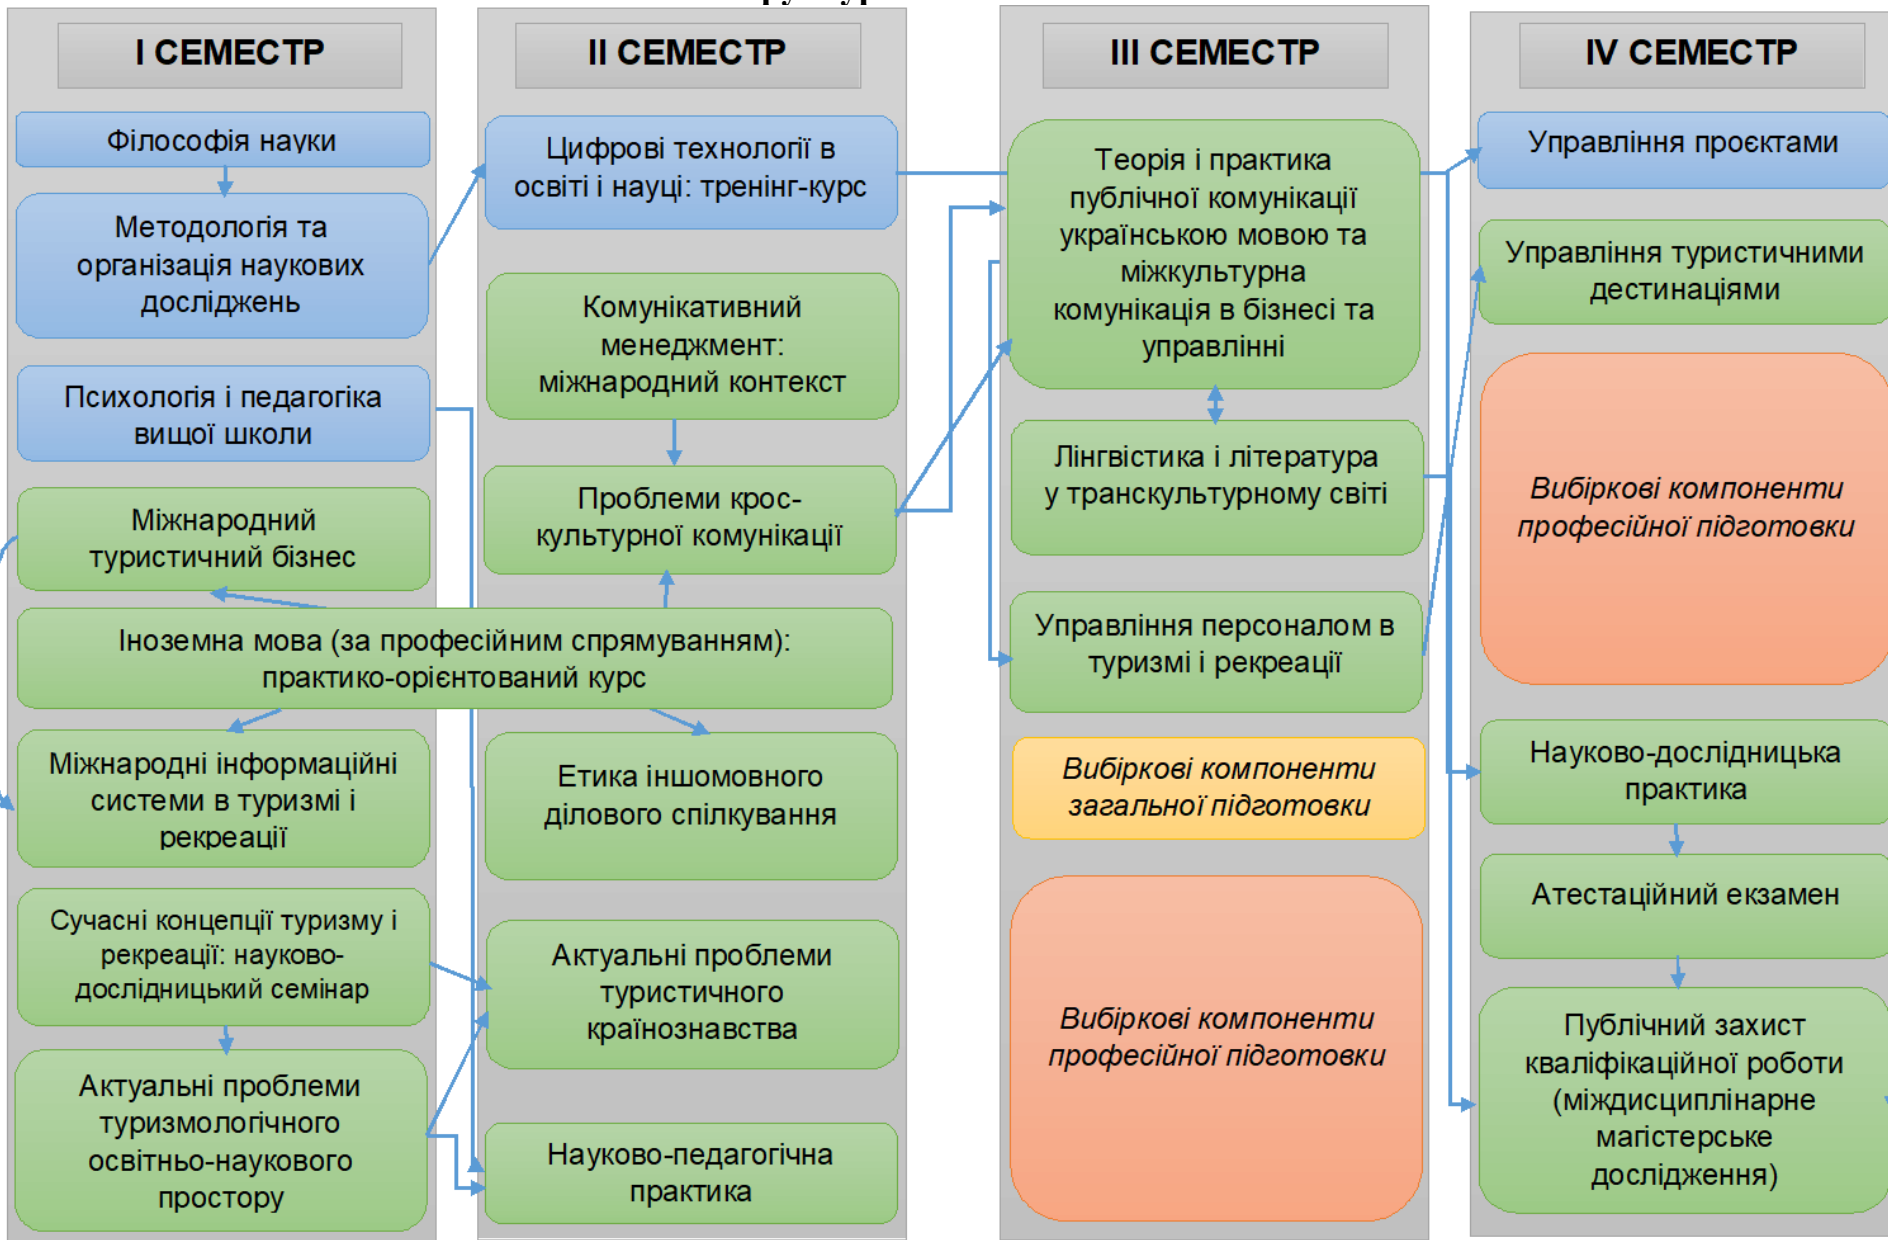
I СЕМЕСТР

Філософія науки

Методологія та організація наукових досліджень

Психологія і педагогіка вищої школи

Міжнародний туристичний бізнес

Іноземна мова (за професійним спрямуванням): практико-орієнтований курс

Міжнародні інформаційні системи в туризмі і рекреації

Сучасні концепції туризму і рекреації: науково-дослідницький семінар

Актуальні проблеми туризмологічного освітньо-наукового простору

II СЕМЕСТР

Цифрові технології в освіті і науці: тренінг-курс

Комунікативний менеджмент: міжнародний контекст

Проблеми крос-культурної комунікації

Етика іншомовного ділового спілкування

Актуальні проблеми туристичного країнознавства

Науково-педагогічна практика

III СЕМЕСТР

Теорія і практика публічної комунікації українською мовою та міжкультурна комунікація в бізнесі та управлінні

Лінгвістика і література у транскультурному світі

Управління персоналом в туризмі і рекреації

Вибіркові компоненти загальної підготовки

Вибіркові компоненти професійної підготовки

IV СЕМЕСТР

Управління проєктами

Управління туристичними дестинаціями

Вибіркові компоненти професійної підготовки

Науково-дослідницька практика

Атестаційний екзамен

Публічний захист кваліфікаційної роботи (міждисциплінарне магістерське дослідження)